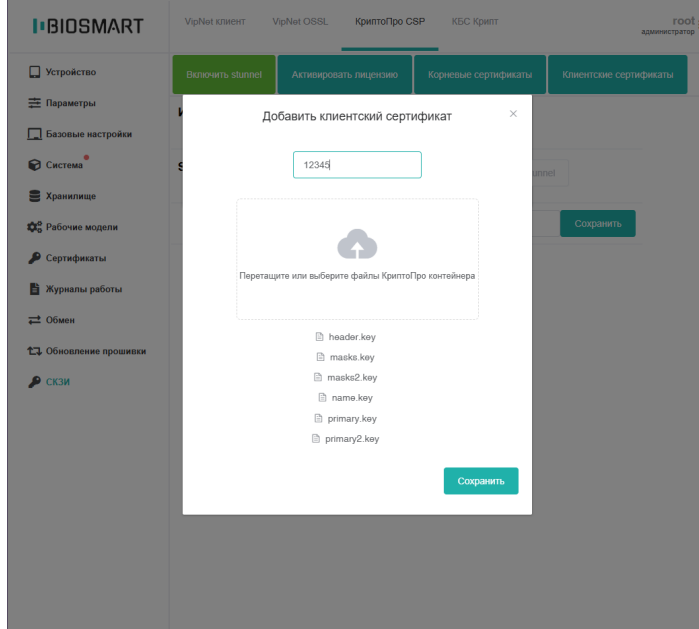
BIOSMART

VipNet клиент
VipNet OSSL
КриптоПро CSP
КБС Крипт

root
администратор

Устройство
Параметры
Базовые настройки
Система
Хранилище
Рабочие модели
Сертификаты
Журналы работы
Обмен
Обновление прошивки
СКЗИ

Включить stunnel
Активировать лицензию
Корневые сертификаты
Клиентские сертификаты

Добавить клиентский сертификат

×

12345

Перетащите или выберите файлы КриптоПро контейнера

header.key
masks.key
masks2.key
name.key
primary.key
primary2.key

Сохранить

Сохранить